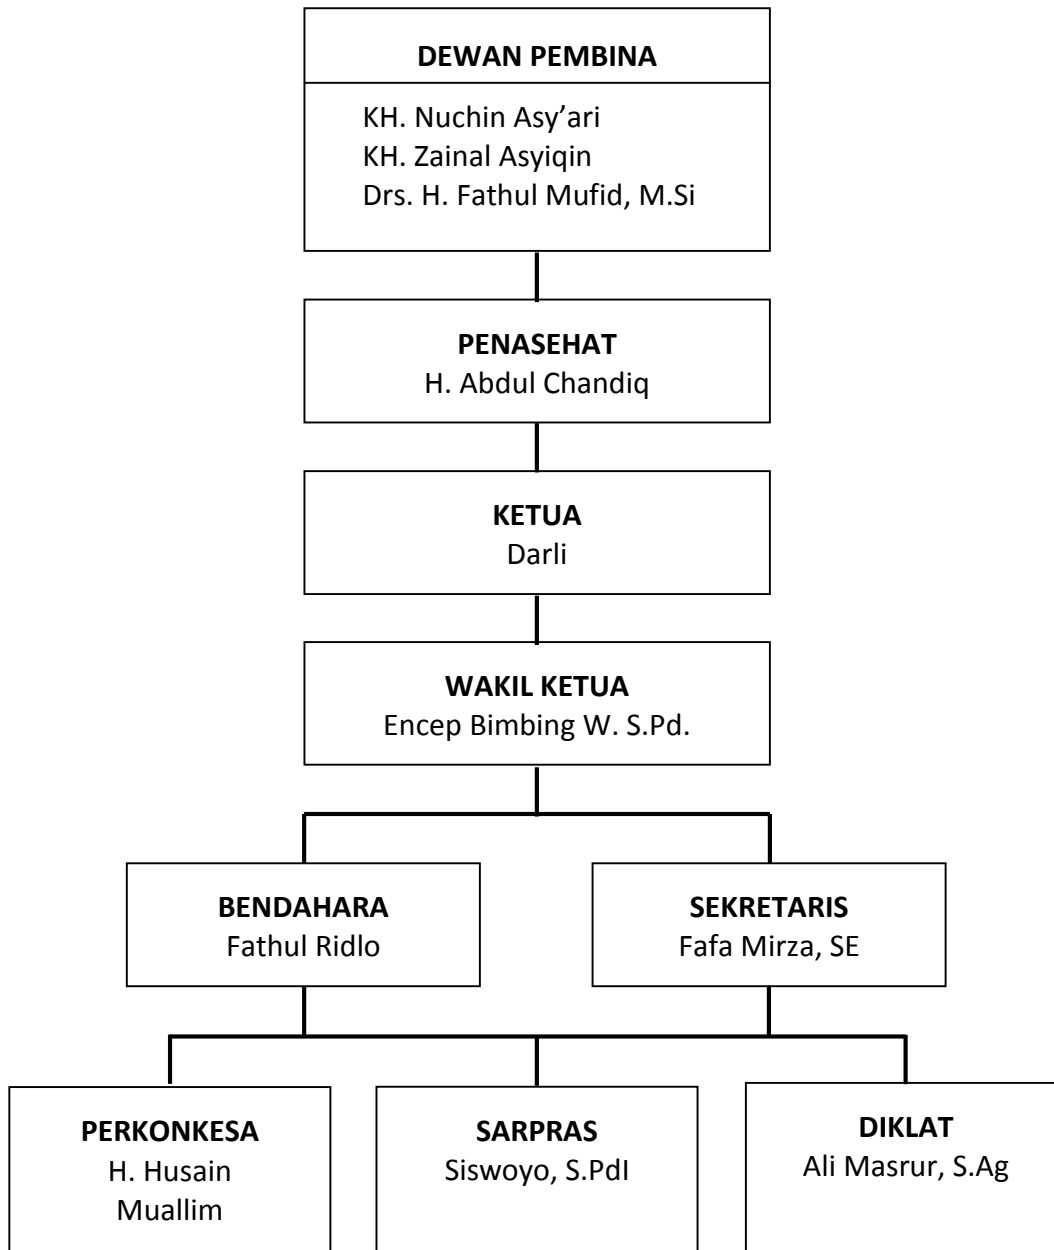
DEWAN PEMBINA

KH. Nuchin Asy'ari
KH. Zainal Asyiqin
Drs. H. Fathul Mufid, M.Si

PENASEHAT
H. Abdul Chandiq

KETUA
Darli

WAKIL KETUA
Encep Bimbing W. S.Pd.

BENDAHARA
Fathul Ridlo

SEKRETARIS
Fafa Mirza, SE

PERKONKESA
H. Husain Muallim

SARPRAS
Siswoyo, S.PdI

DIKLAT
Ali Masrur, S.Ag